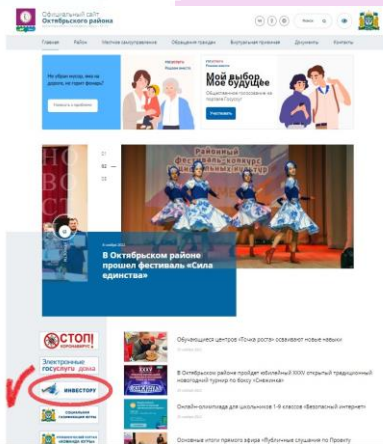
Официальный сайт
Октябрьского района

Поиск

Главная
Район
Местное самоуправление
Обращения граждан
Бюджетная грамотная
Документы
Контакты

Не сбрасывать, ему не дорого, не горит фонарь

Сообщить о проблеме

Мой выбор — Моё будущее

Участвовать

01
02
03

Районный фестиваль-конкурс

В Октябрьском районе прошел фестиваль «Сила единства»

СТОП!

Электронные госуслуги

ИНВЕСТОРУ

Обучающиеся центров «Точка роста» осваивают новые навыки

В Октябрьском районе пройдет юбилейный XXXV открытый традиционный новогодний турнир по боксу «Снежинка»

Онлайн-олимпиада для школьников 1-9 классов «Безопасный интернет»

Основные итоги прямого эфира «Публичные слушания по Проекту